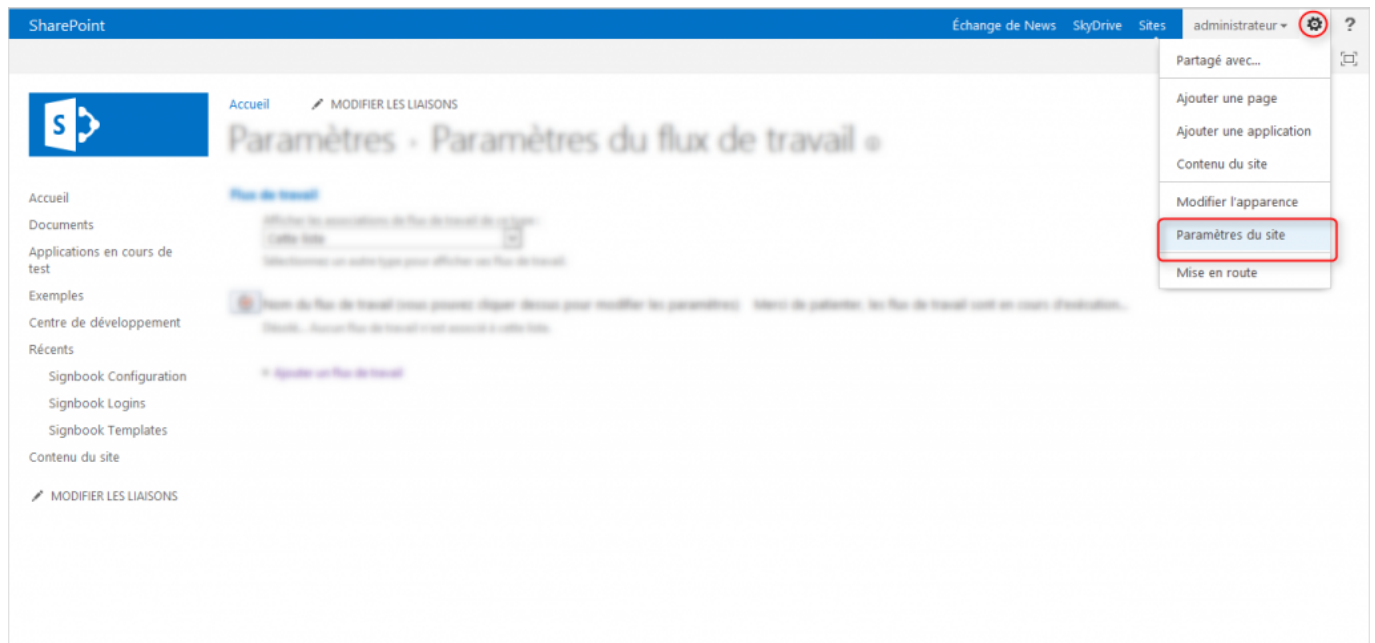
SharePoint

Échange de News SkyDrive Sites administrateur ▾ ?

Partagé avec...

Ajouter une page

Ajouter une application

Contenu du site

Modifier l'apparence

Paramètres du site

Mise en route

S

Accueil MODIFIER LES LIAISONS

Paramètres · Paramètres du flux de travail

Flux de travail

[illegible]

Cette liste

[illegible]

Nom du flux de travail (vous pouvez cliquer dessus pour modifier les paramètres) Merci de patienter, les flux de travail sont en cours d'exécution...

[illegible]

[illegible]

Accueil

Documents

Applications en cours de test

Exemples

Centre de développement

Récents

Signbook Configuration

Signbook Logins

Signbook Templates

Contenu du site

MODIFIER LES LIAISONS